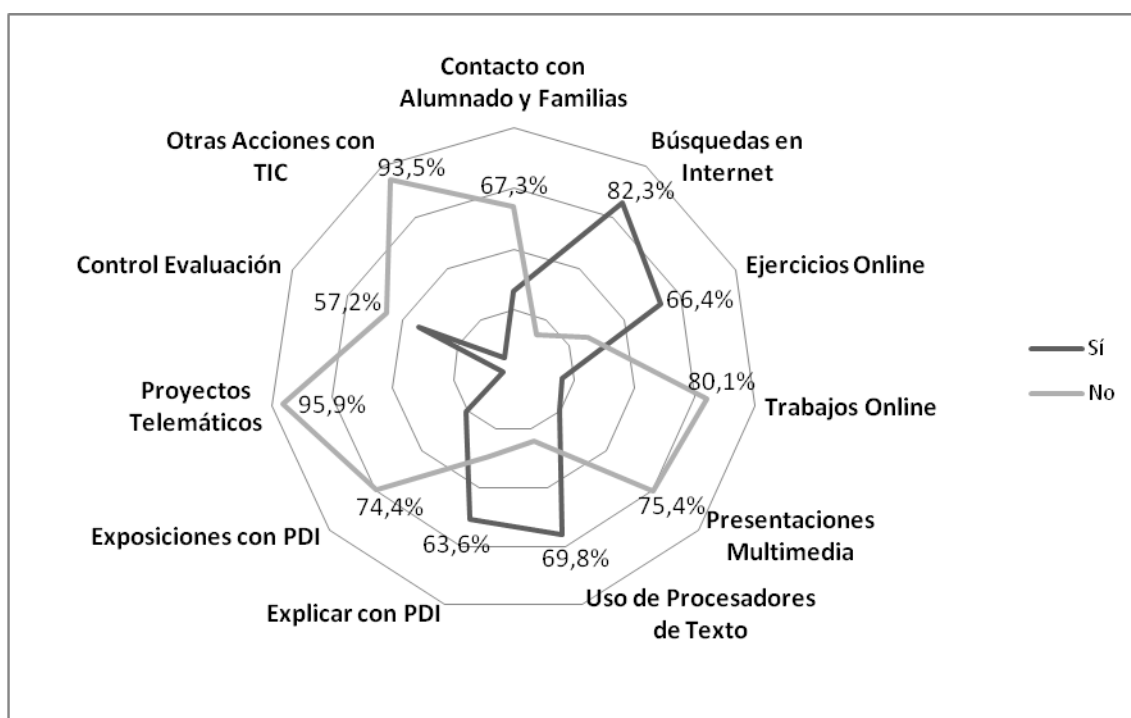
Contacto con Alumnado y Familias

Búsquedas en Internet

Ejercicios Online

Trabajos Online

Presentaciones Multimedia

Uso de Procesadores de Texto

Explicar con PDI

Exposiciones con PDI

Proyectos Telemáticos

Control Evaluación

Otras Acciones con TIC

93,5%

67,3%

82,3%

66,4%

80,1%

75,4%

69,8%

63,6%

74,4%

95,9%

57,2%

Sí

No